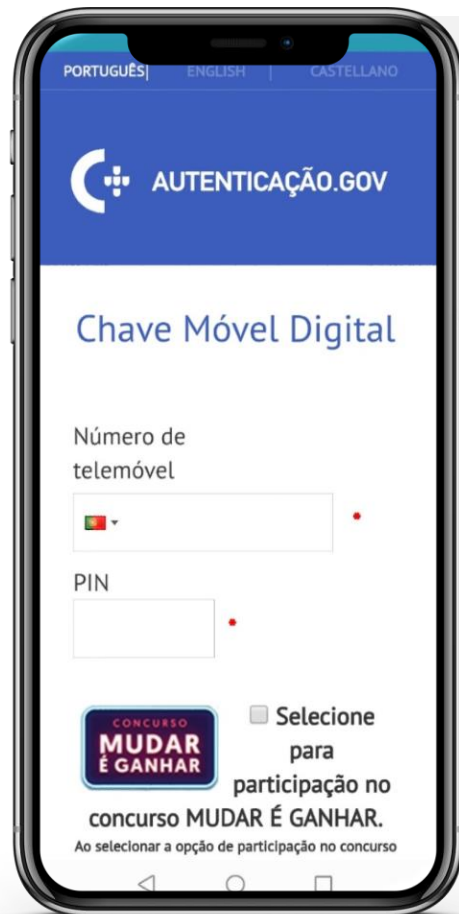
PORTUGUÊS | ENGLISH | CASTELLANO

AUTENTICAÇÃO.GOV

Chave Móvel Digital

Número de telemóvel

PIN

CONCURSO MUDAR É GANHAR

Selecione para participação no concurso MUDAR É GANHAR.

Ao selecionar a opção de participação no concurso